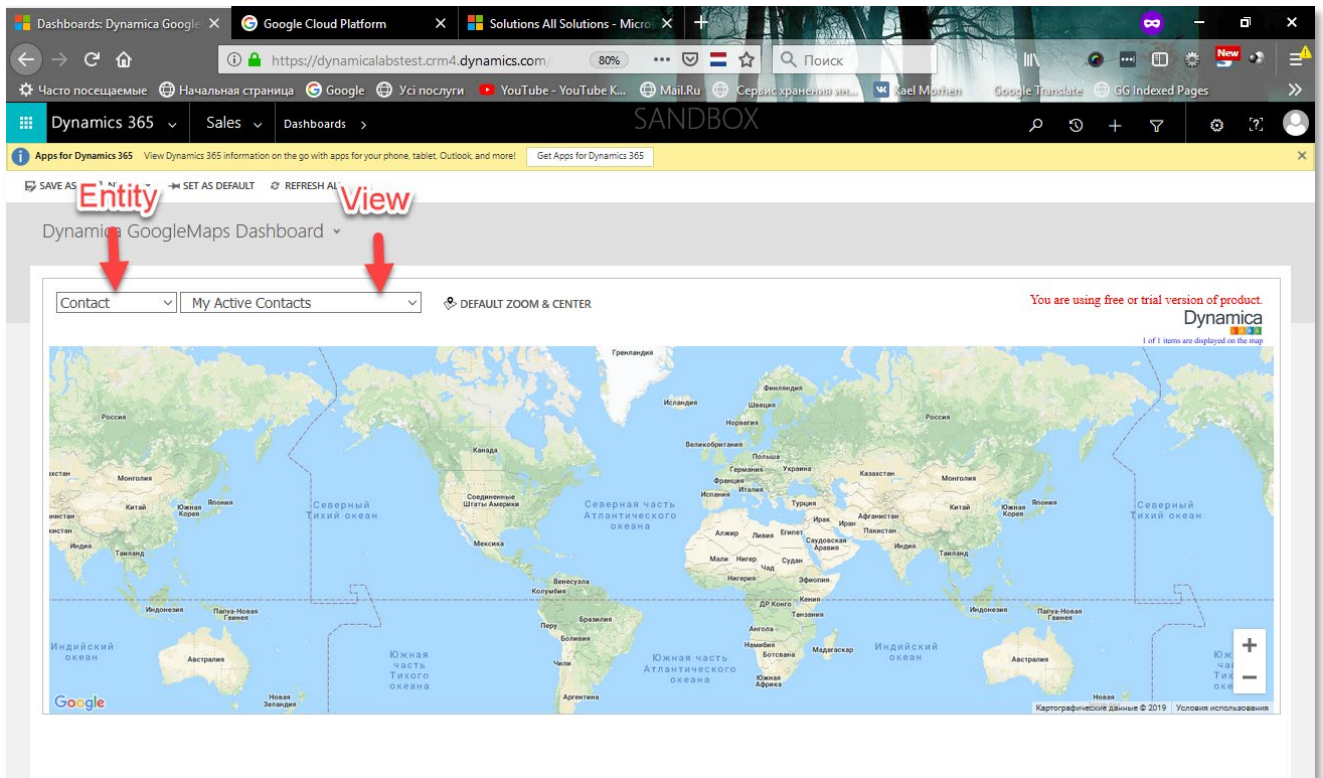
Dashboards: Dynamica Google ×
Google Cloud Platform ×
Solutions All Solutions - Micros ×
+

https://dynamicalabstest.crm4.dynamics.com/ 80% ··· Поиск
New

Часто посещаемые Начальная страница Google Усі послуги YouTube - YouTube K... Mail.Ru Сервис хранения ин... Kael Morhen Google Translate GG Indexed Pages »

Dynamics 365 Sales Dashboards › SANDBOX

Apps for Dynamics 365 View Dynamics 365 information on the go with apps for your phone, tablet, Outlook, and more! Get Apps for Dynamics 365 ×

SAVE AS SET AS DEFAULT REFRESH AL

Entity View

Dynamica GoogleMaps Dashboard

Contact My Active Contacts DEFAULT ZOOM & CENTER

You are using free or trial version of product.
Dynamica
1 of 1 items are displayed on the map

Гренландия
Исландия
Финляндия
Швеция
Норвегия
Россия
Россия
Канада
Великобритания
Польша
Германия
Украина
Франция
Италия
Казахстан
Монголия
Монголия
Испания
Турция
Соединенные Штаты Америки
Китай
Китай
Южная Корея
Южная Корея
Япония
Япония
Северный Тихий океан
Северный Тихий океан
Северная часть Атлантического океана
Ирак
Иран
Афганистан
Пакистан
Алжир
Ливия
Египет
Саудовская Аравия
Индия
Индия
Таиланд
Таиланд
Мексика
Мали
Нигер
Чад
Судан
Нигерия
Эфиопия
Венесуэла
Колумбия
Кения
ДР Конго
Танзания
Индонезия
Индонезия
Папуа-Новая Гвинея
Папуа-Новая Гвинея
Перу
Бразилия
Боливия
Ангола
Намибия
Ботсвана
Мадагаскар
Индийский океан
Индийский океан
Австралия
Австралия
Южная часть Тихого океана
Южная часть Атлантического океана
Чили
Южная Африка
Аргентина
Новая Зеландия
Новая
Google
Картографические данные © 2019 Условия использования